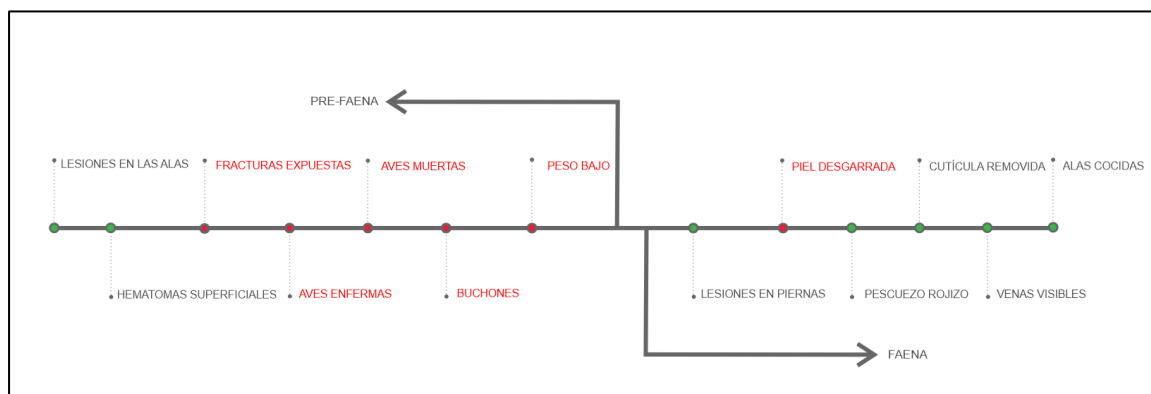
PRE-FAENA

LESIONES EN LAS ALAS

FRACTURAS EXPUESTAS

AVES MUERTAS

PESO BAJO

PIEL DESGARRADA

CUTÍCULA REMOVIDA

ALAS COCIDAS

HEMATOMAS SUPERFICIALES

AVES ENFERMAS

BUCHONES

LESIONES EN PIERNAS

PESCUEZO ROJIZO

VENAS VISIBLES

FAENA